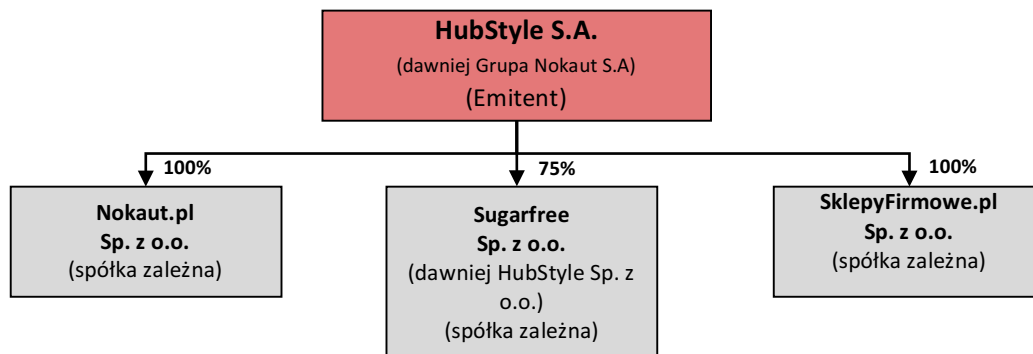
HubStyle S.A.
(dawniej Grupa Nokaut S.A)
(Emitent)

100%

75%

100%

Nokaut.pl
Sp. z o.o.
(spółka zależna)

Sugarfree
Sp. z o.o.
(dawniej HubStyle Sp. z o.o.)
(spółka zależna)

SklepyFirmowe.pl
Sp. z o.o.
(spółka zależna)